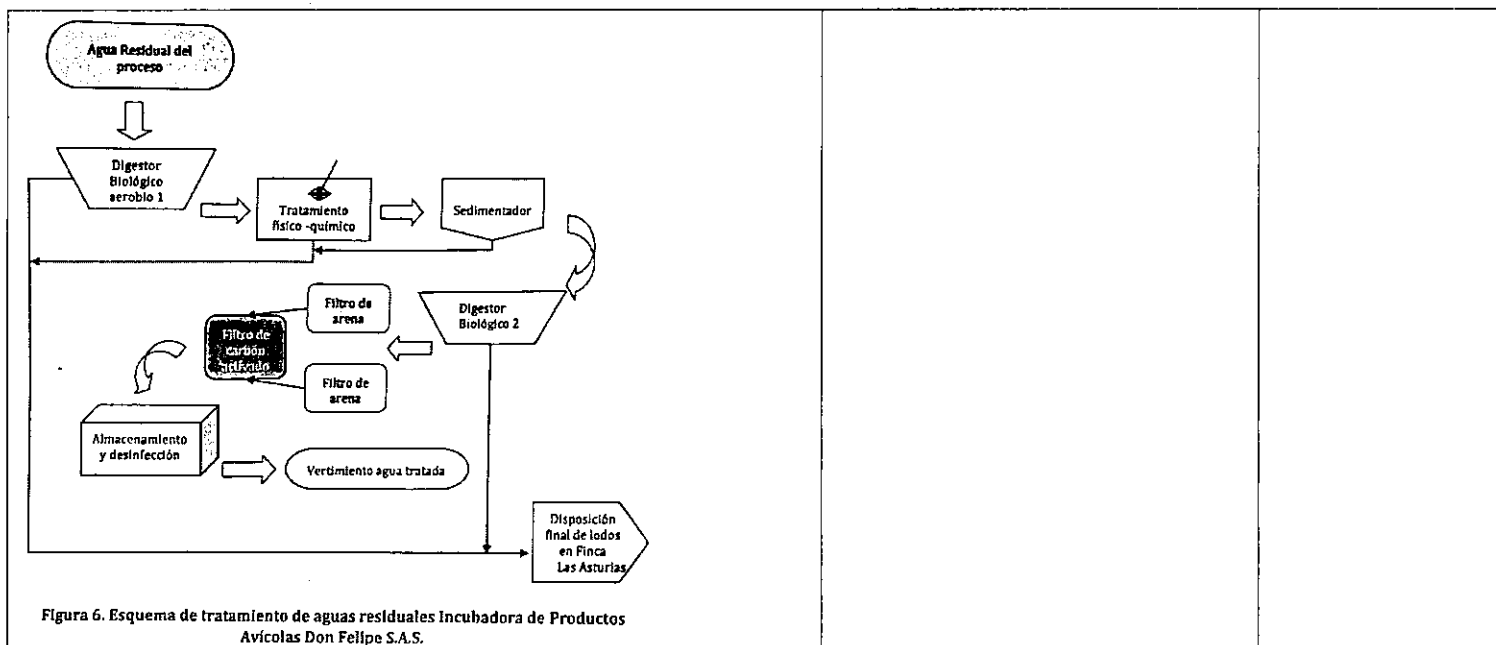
Agua Residual del proceso

Digestor Biológico aerobio 1

Tratamiento físico -químico

Sedimentador

Filtro de arena

Filtro de carbón activado

Digestor Biológico 2

Filtro de arena

Almacenamiento y desinfección

Vertimiento agua tratada

Disposición final de lodos en Finca Las Asturias

Figura 6. Esquema de tratamiento de aguas residuales Incubadora de Productos Avícolas Don Felipe S.A.S.